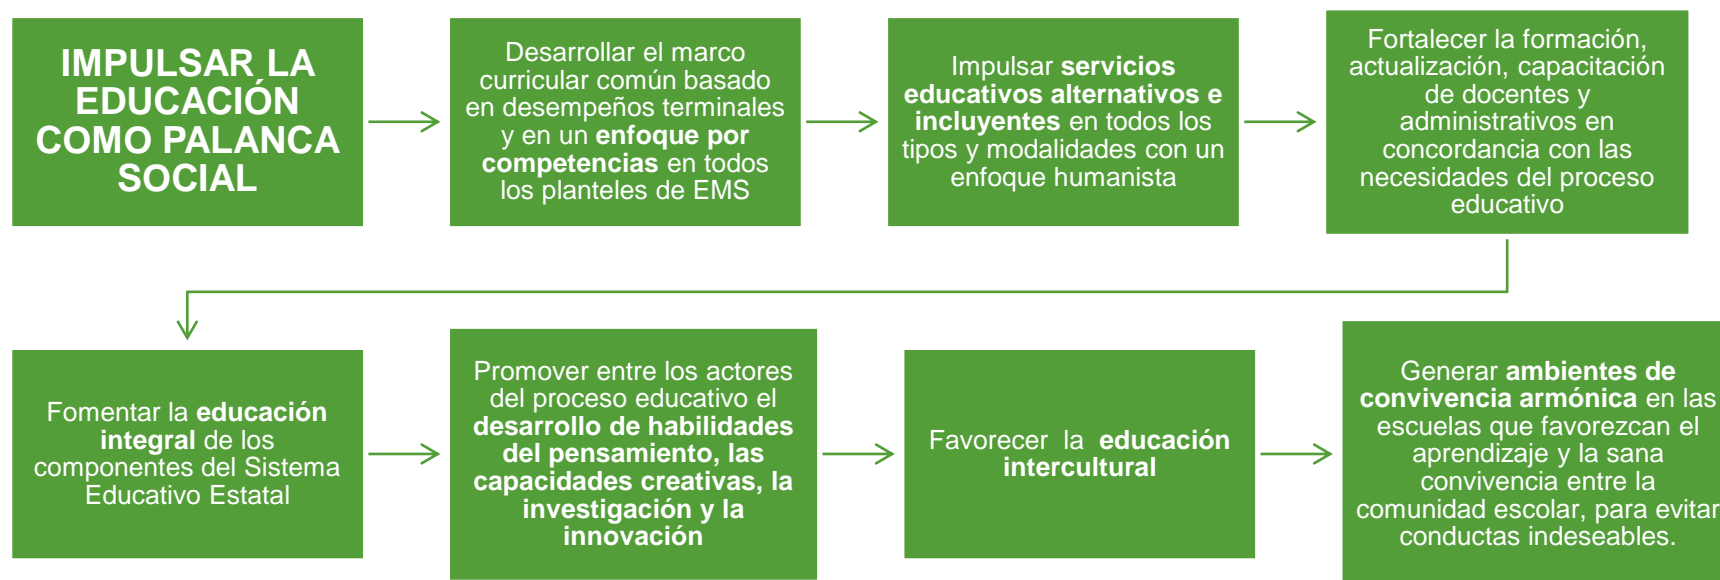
IMPULSAR LA EDUCACIÓN COMO PALANCA SOCIAL

Desarrollar el marco curricular común basado en desempeños terminales y en un enfoque por competencias en todos los planteles de EMS

Impulsar servicios educativos alternativos e incluyentes en todos los tipos y modalidades con un enfoque humanista

Fortalecer la formación, actualización, capacitación de docentes y administrativos en concordancia con las necesidades del proceso educativo

Fomentar la educación integral de los componentes del Sistema Educativo Estatal

Promover entre los actores del proceso educativo el desarrollo de habilidades del pensamiento, las capacidades creativas, la investigación y la innovación

Favorecer la educación intercultural

Generar ambientes de convivencia armónica en las escuelas que favorezcan el aprendizaje y la sana convivencia entre la comunidad escolar, para evitar conductas indeseables.